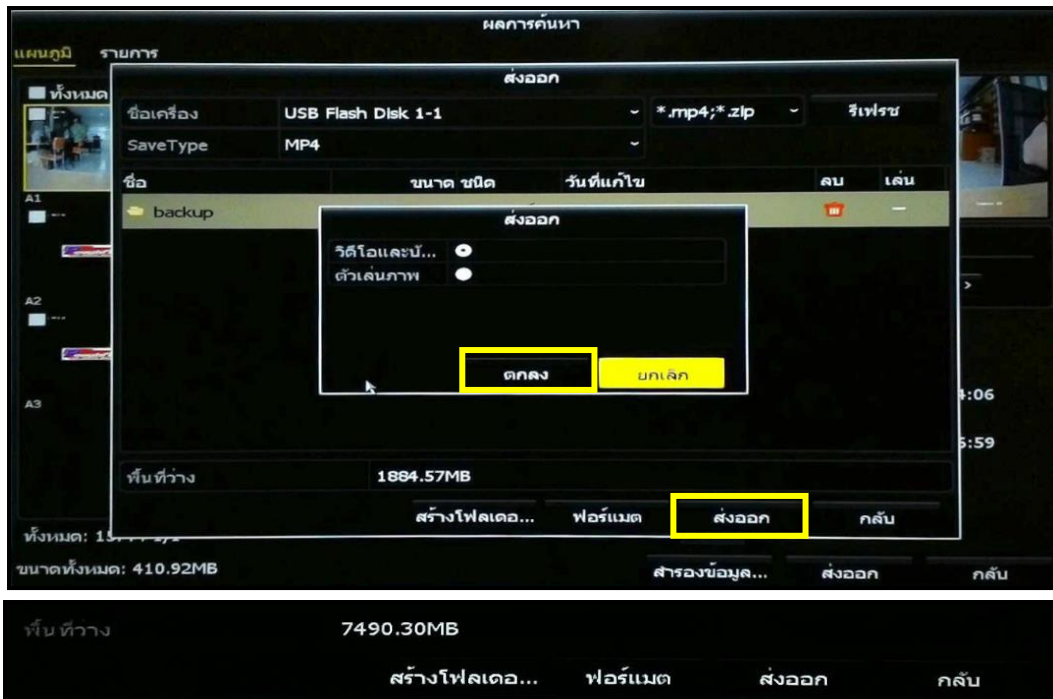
ผลการค้นหา

แผนภูมิ รายการ

ทั้งหมด

A1

A2

A3

ส่งออก

| ชื่อเครื่อง | USB Flash Disk 1-1 | *.mp4;*.zip | รีเฟรช |
|---|---|---|---|
| SaveType | MP4 | | |

| ชื่อ | ขนาด ชนิด | วันที่แก้ไข | ลบ | เล่น |
|---|---|---|---|---|
| backup | | | | — |

ส่งออก

วิดีโอและบั... 
ตัวเล่นภาพ

ตกลง ยกเลิก

4:06

5:59

พื้นที่ว่าง 1884.57MB

สร้างโฟลเดอ... ฟอร์แมต ส่งออก กลับ

ทั้งหมด: 1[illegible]

ขนาดทั้งหมด: 410.92MB

สำรองข้อมูล... ส่งออก กลับ

พื้นที่ว่าง 7490.30MB

สร้างโฟลเดอ... ฟอร์แมต ส่งออก กลับ